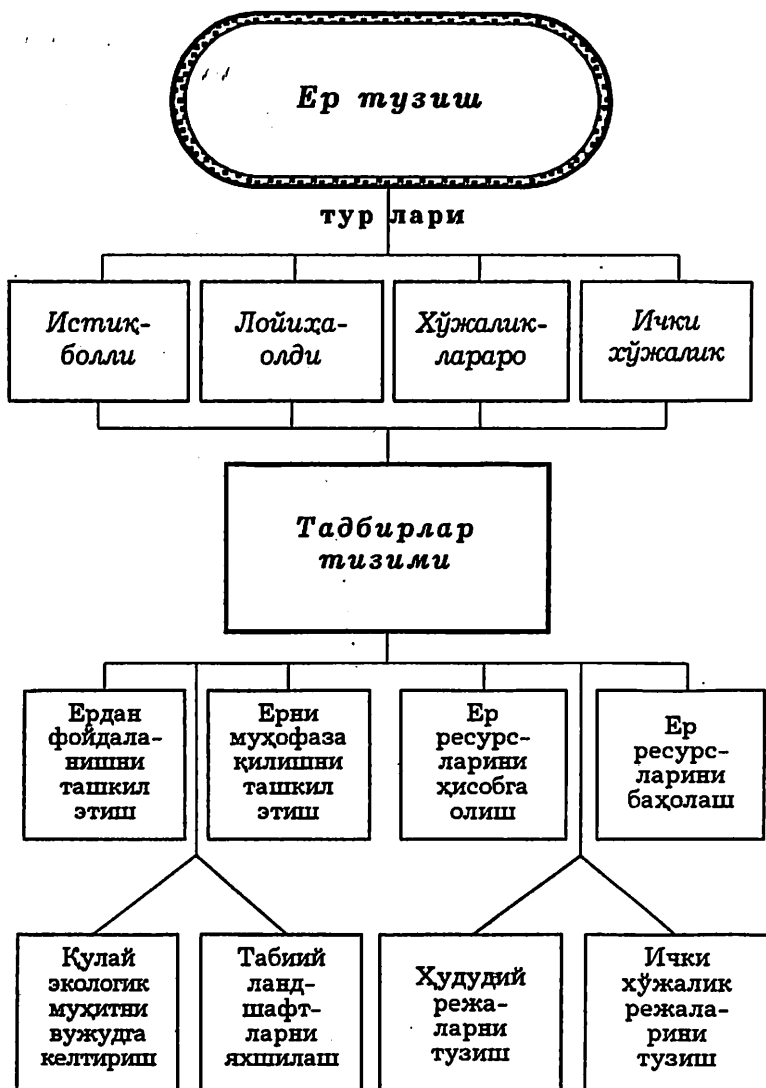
Ер тузиш

тур лари

Истиқболли

Лойиҳаолди

Хўжаликлараро

Ички хўжалик

Тадбирлар тизими

Ердан фойдаланишни ташкил этиш

Ерни муҳофаза қилишни ташкил этиш

Ер ресурсларини ҳисобга олиш

Ер ресурсларини баҳолаш

Қулай экологик муҳитни вужудга келтириш

Табиий ландшафтларни яхшилаш

Ҳудудий режаларни тузиш

Ички хўжалик режаларини тузиш